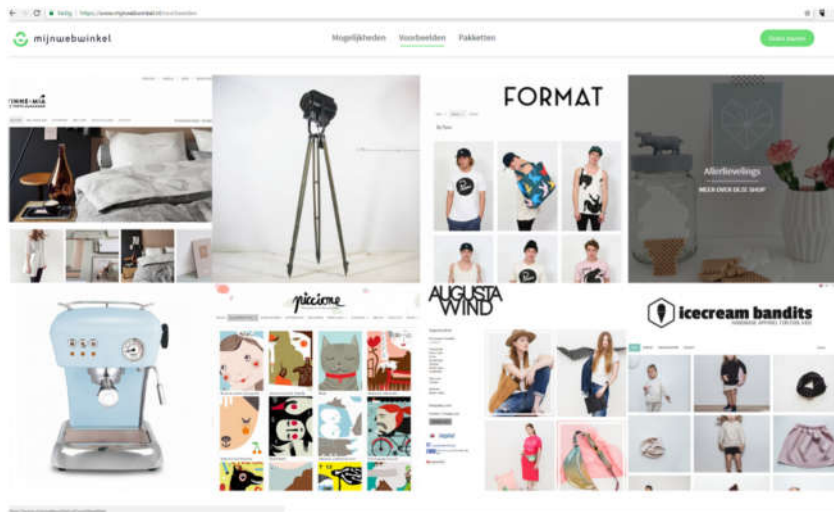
Veilig | https://www.mijnwebwinkel.nl/voorbeelden

mijnwebwinkel

Mogelijkheden Voorbeelden Pakketten

Gratis starten

TIMME+MIA

FORMAT

Allerlievelings

MEER OVER DEZE SHOP

piccione

AUGUSTA WIND

icecream bandits

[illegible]